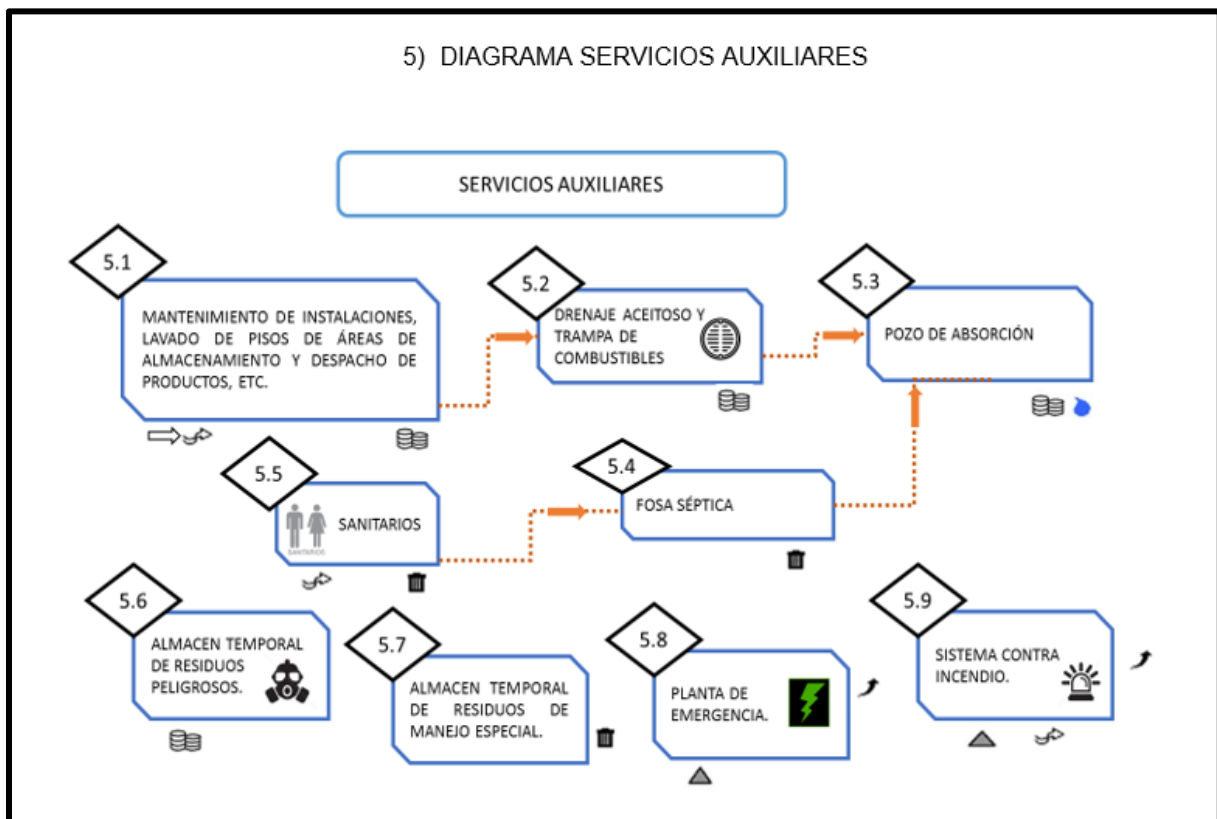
5) DIAGRAMA SERVICIOS AUXILIARES

SERVICIOS AUXILIARES

5.1

MANTENIMIENTO DE INSTALACIONES, LAVADO DE PISOS DE ÁREAS DE ALMACENAMIENTO Y DESPACHO DE PRODUCTOS, ETC.

5.2

DRENAJE ACEITOSO Y TRAMPA DE COMBUSTIBLES

5.3

POZO DE ABSORCIÓN

5.5

SANITARIOS

SANITARIOS

5.4

FOSA SÉPTICA

5.6

ALMACEN TEMPORAL DE RESIDUOS PELIGROSOS.

5.7

ALMACEN TEMPORAL DE RESIDUOS DE MANEJO ESPECIAL.

5.8

PLANTA DE EMERGENCIA.

5.9

SISTEMA CONTRA INCENDIO.